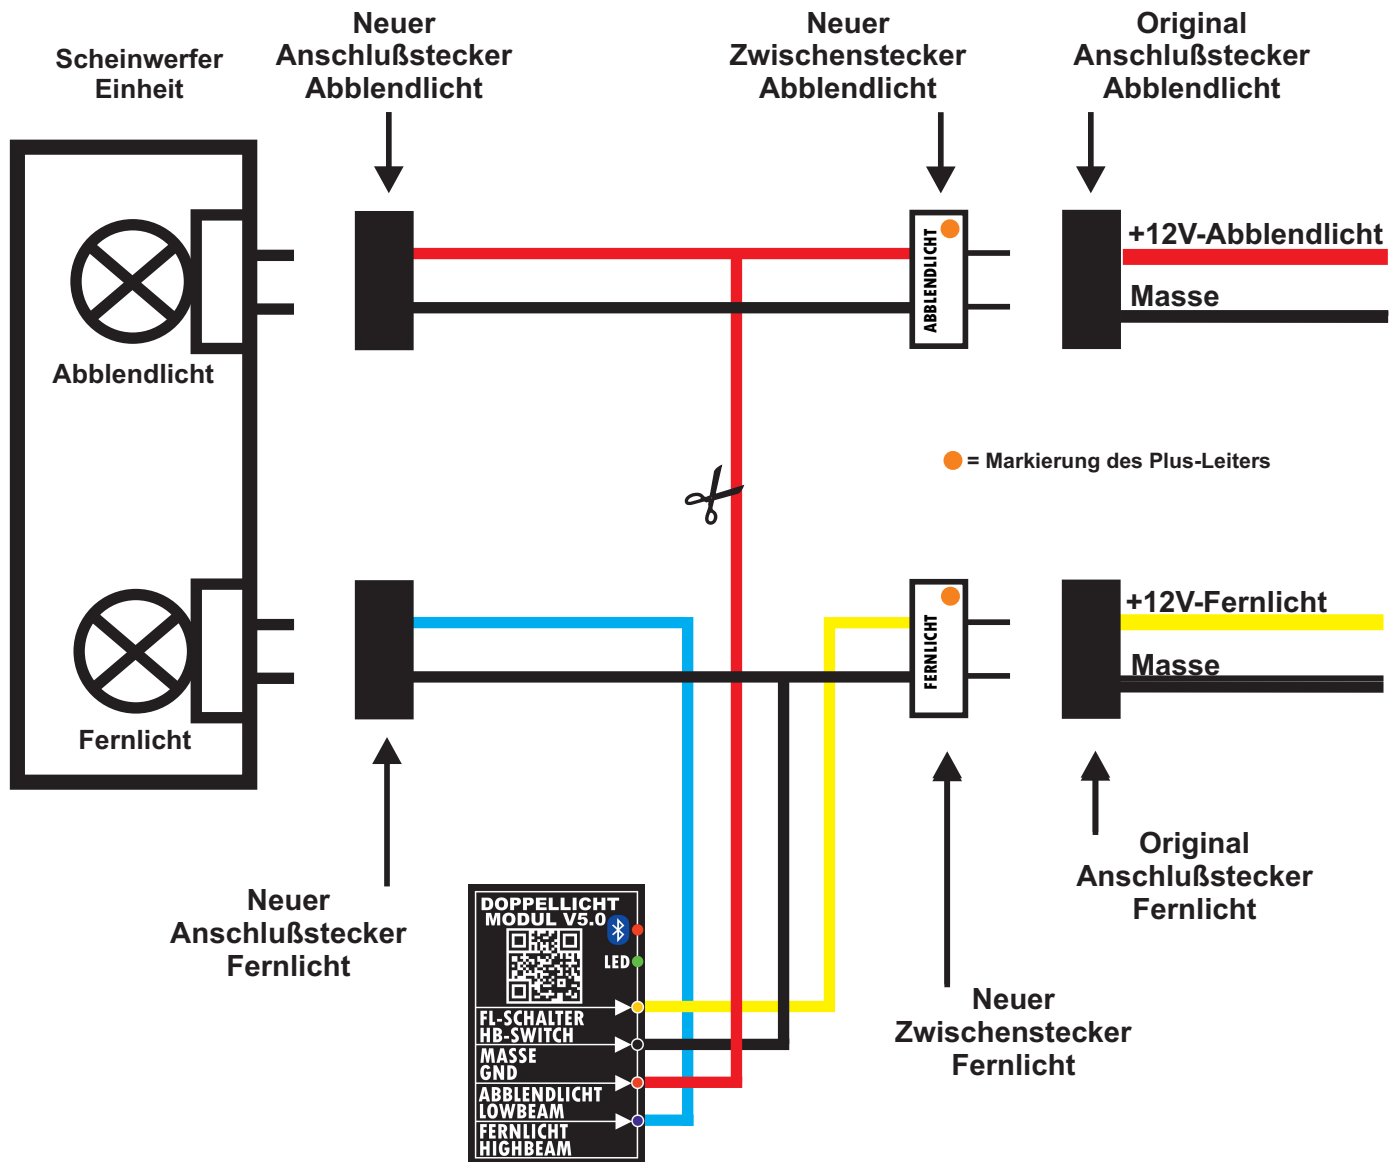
Scheinwerfer Einheit

Neuer Anschlußstecker Abblendlicht

Neuer Zwischenstecker Abblendlicht

Original Anschlußstecker Abblendlicht

ABBLENDLICHT

+12V-Abblendlicht

Masse

Abblendlicht

= Markierung des Plus-Leiters

FERNLICHT

+12V-Fernlicht

Masse

Fernlicht

Neuer Anschlußstecker Fernlicht

DOPPELLICHT MODUL V5.0

LED

FL-SCHALTER HB-SWITCH

MASSE GND

ABBLENDLICHT LOWBEAM

FERNLICHT HIGHBEAM

Neuer Zwischenstecker Fernlicht

Original Anschlußstecker Fernlicht